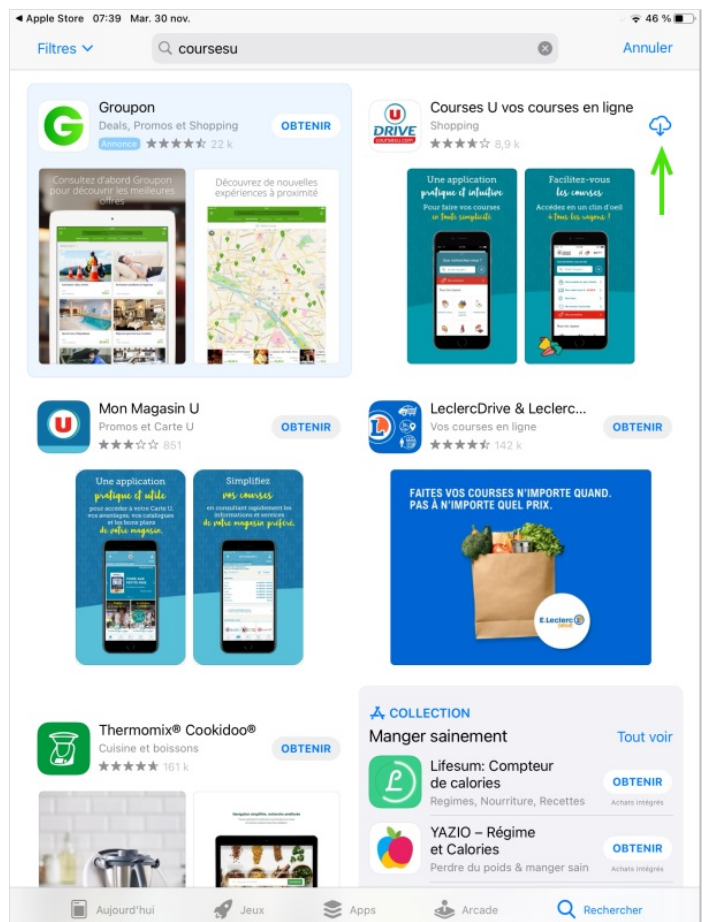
◀ Apple Store 07:39 Mar. 30 nov.

46 %

Filtres

coursesu

Annuler

Groupon
Deals, Promos et Shopping
Annonce 22 k
OBTENIR

Consultez d'abord Groupon pour découvrir les meilleures offres

Découvrez de nouvelles expériences à proximité

Courses U vos courses en ligne
Shopping
8,9 k

U DRIVE

Une application pratique et intuitive
Pour faire vos courses en toute simplicité

Facilitez-vous les courses
Accédez en un clin d'oeil à tous les rayons !

Mon Magasin U
Promos et Carte U
851
OBTENIR

Une application pratique et utile
pour accéder à votre Carte U, vos avantages, vos catalogues et les bons plans de votre magasin.

Simplifiez vos courses
en consultant rapidement les informations et services de votre magasin préféré.

LeclercDrive & Leclerc...
Vos courses en ligne
142 k
OBTENIR

FAITES VOS COURSES N'IMPORTE QUAND. PAS À N'IMPORTE QUEL PRIX.

E.Leclerc

Thermomix® Cookidoo®
Cuisine et boissons
161 k
OBTENIR

COLLECTION
Manger sainement
Tout voir

Lifesum: Compteur de calories
Regimes, Nourriture, Recettes
OBTENIR
Achats intégrés

YAZIO – Régime et Calories
Perdre du poids & manger sain
OBTENIR
Achats intégrés

Aujourd'hui
Jeux
Apps
Arcade
Rechercher